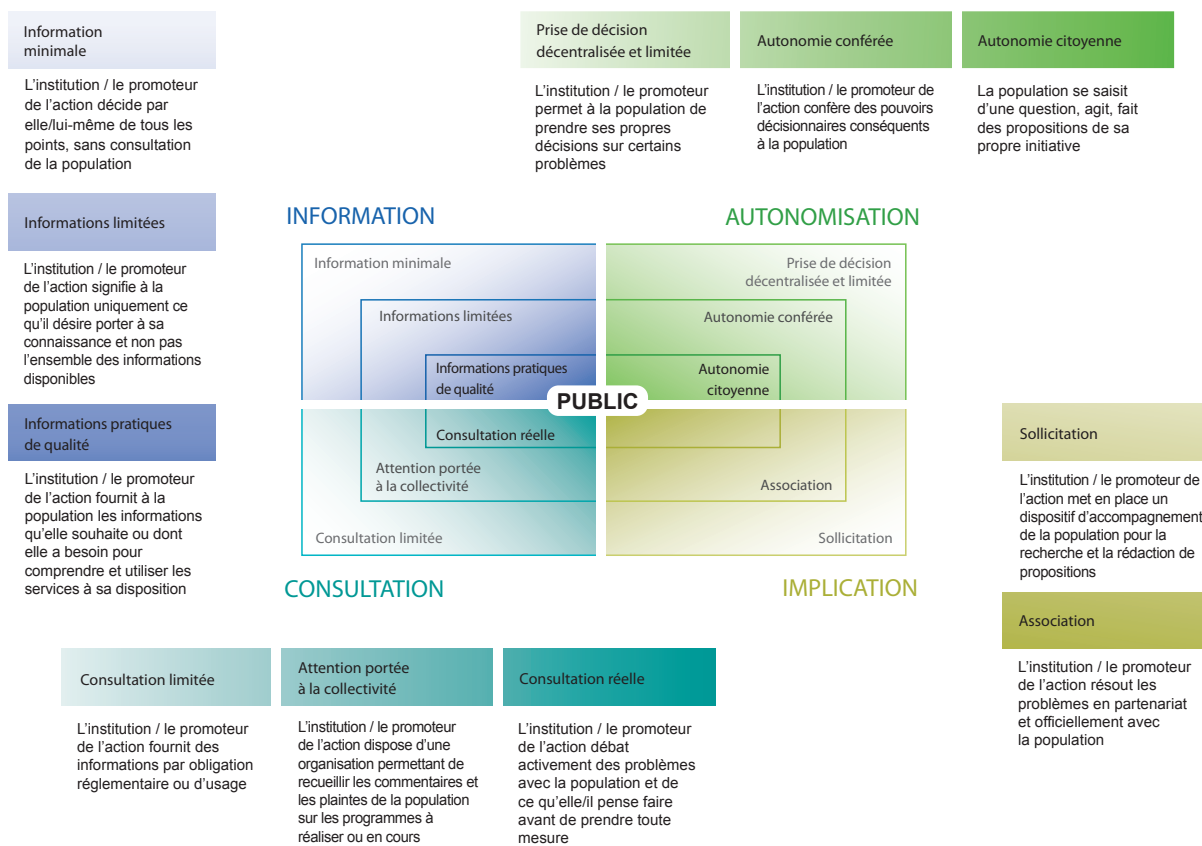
Information minimale

L'institution / le promoteur de l'action décide par elle/lui-même de tous les points, sans consultation de la population

Prise de décision décentralisée et limitée

L'institution / le promoteur permet à la population de prendre ses propres décisions sur certains problèmes

Autonomie conférée

L'institution / le promoteur de l'action confère des pouvoirs décisionnaires conséquents à la population

Autonomie citoyenne

La population se saisit d'une question, agit, fait des propositions de sa propre initiative

Informations limitées

L'institution / le promoteur de l'action signifie à la population uniquement ce qu'il désire porter à sa connaissance et non pas l'ensemble des informations disponibles

Informations pratiques de qualité

L'institution / le promoteur de l'action fournit à la population les informations qu'elle souhaite ou dont elle a besoin pour comprendre et utiliser les services à sa disposition

INFORMATION

AUTONOMISATION

Information minimale

Prise de décision décentralisée et limitée

Informations limitées

Autonomie conférée

Informations pratiques de qualité

Autonomie citoyenne

PUBLIC

Consultation réelle

Attention portée à la collectivité

Association

Consultation limitée

Sollicitation

CONSULTATION

IMPLICATION

Sollicitation

L'institution / le promoteur de l'action met en place un dispositif d'accompagnement de la population pour la recherche et la rédaction de propositions

Association

L'institution / le promoteur de l'action résout les problèmes en partenariat et officiellement avec la population

Consultation limitée

L'institution / le promoteur de l'action fournit des informations par obligation réglementaire ou d'usage

Attention portée à la collectivité

L'institution / le promoteur de l'action dispose d'une organisation permettant de recueillir les commentaires et les plaintes de la population sur les programmes à réaliser ou en cours

Consultation réelle

L'institution / le promoteur de l'action débat activement des problèmes avec la population et de ce qu'elle/il pense faire avant de prendre toute mesure